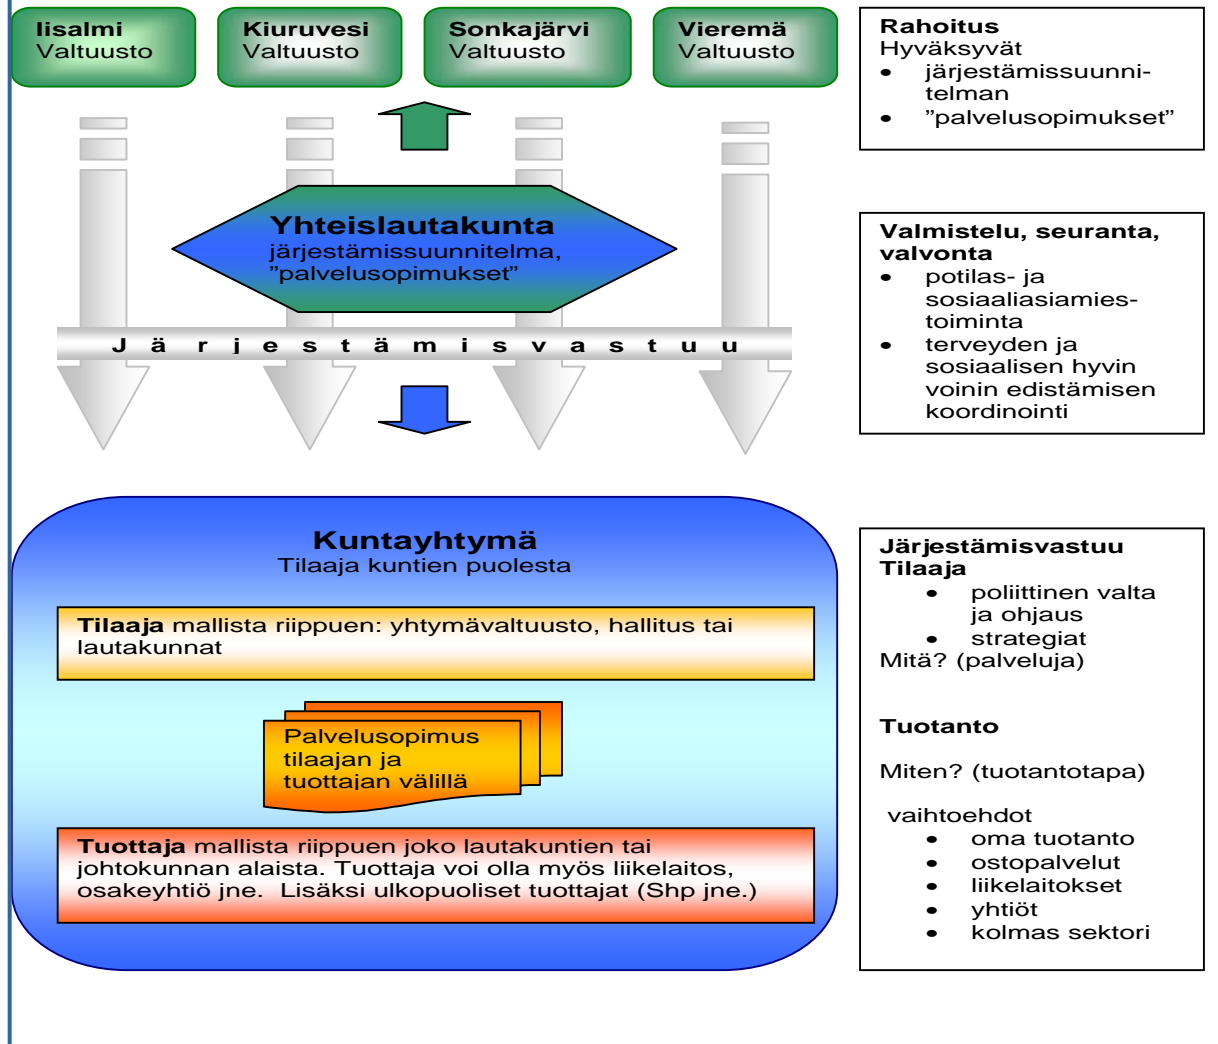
Iisalmi
Valtuusto

Kiuruvesi
Valtuusto

Sonkajärvi
Valtuusto

Vieremä
Valtuusto

Rahoitus
Hyväksyvät
• järjestämissuunnitelman
• ”palvelusopimukset”

Yhteislautakunta
järjestämissuunnitelma,
”palvelusopimukset”

Valmistelu, seuranta, valvonta
• potilas- ja sosiaaliasiamiestoiminta
• terveyden ja sosiaalisen hyvin voinin edistämisen koordinointi

J ä r j e s t ä m i s v a s t u u

Kuntayhtymä
Tilaaja kuntien puolesta

**Tilaaja** mallista riippuen: yhtymävaltuusto, hallitus tai lautakunnat

Palvelusopimus tilaajan ja tuottajan välillä

**Tuottaja** mallista riippuen joko lautakuntien tai johtokunnan alaista. Tuottaja voi olla myös liikelaitos, osakeyhtiö jne. Lisäksi ulkopuoliset tuottajat (Shp jne.)

Järjestämisvastuu
Tilaaja
• poliittinen valta ja ohjaus
• strategiat
Mitä? (palveluja)

Tuotanto

Miten? (tuotantotapa)

vaihtoehdot
• oma tuotanto
• ostopalvelut
• liikelaitokset
• yhtiöt
• kolmas sektori